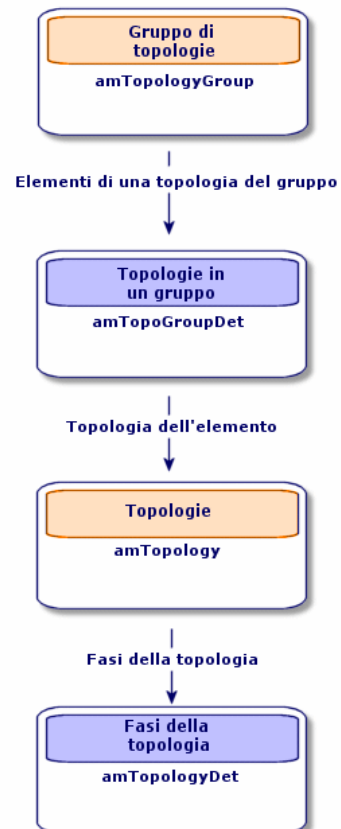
Gruppo di topologie
amTopologyGroup

Elementi di una topologia del gruppo

Topologie in un gruppo
amTopoGroupDet

Topologia dell'elemento

Topologie
amTopology

Fasi della topologia

Fasi della topologia
amTopologyDet